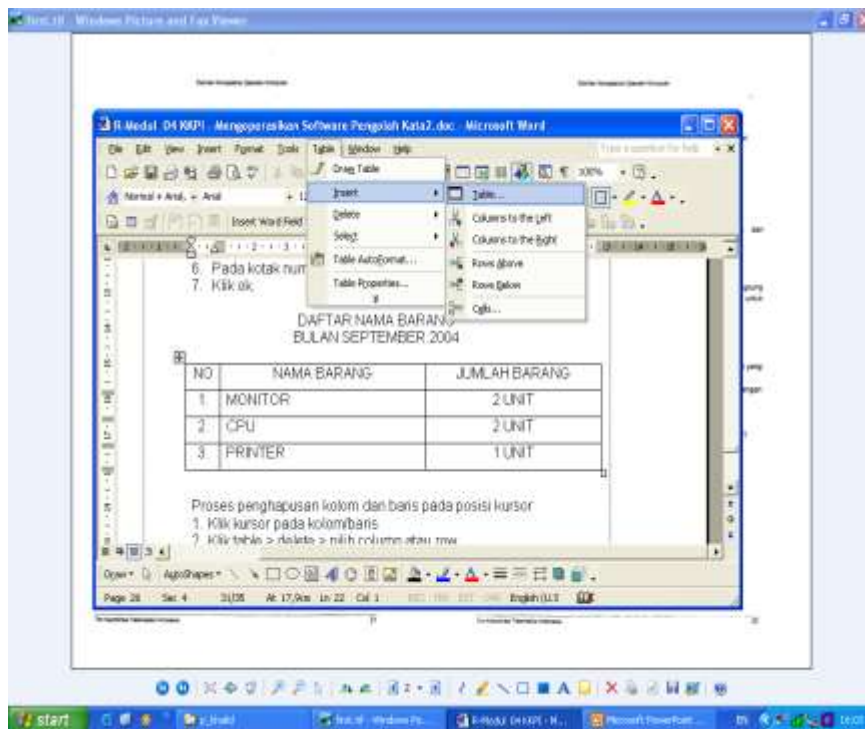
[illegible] - Windows Picture and Fax Viewer

R-Modul D4 KKPI - Mengoperasikan Software Pengolah Kata2.doc - Microsoft Word

File Edit View Insert Format Tools Table Window Help

Type a question for help

Normal + Arial, + Arial

Insert Word Field

Draw Table

Insert

Delete

Select

Table AutoFormat...

Table Properties...

Table...

Columns to the Left

Columns to the Right

Rows Above

Rows Below

Cells...

100%

6. Pada kotak num

7. Klik ok

DAFTAR NAMA BARANG
BULAN SEPTEMBER 2004

| NO | NAMA BARANG | JUMLAH BARANG |
|---|---|---|
| 1. | MONITOR | 2 UNIT |
| 2. | CPU | 2 UNIT |
| 3. | PRINTER | 1 UNIT |

Proses penghapusan kolom dan baris pada posisi kursor
1. Klik kursor pada kolom/baris
2. Klik table > delete > pilih column atau row

Draw AutoShapes

Page 28 Sec 4 31/35 At 17,9cm Ln 22 Col 1 REC TRK EXT OVR English (U.S)

start

Microsoft PowerPoint